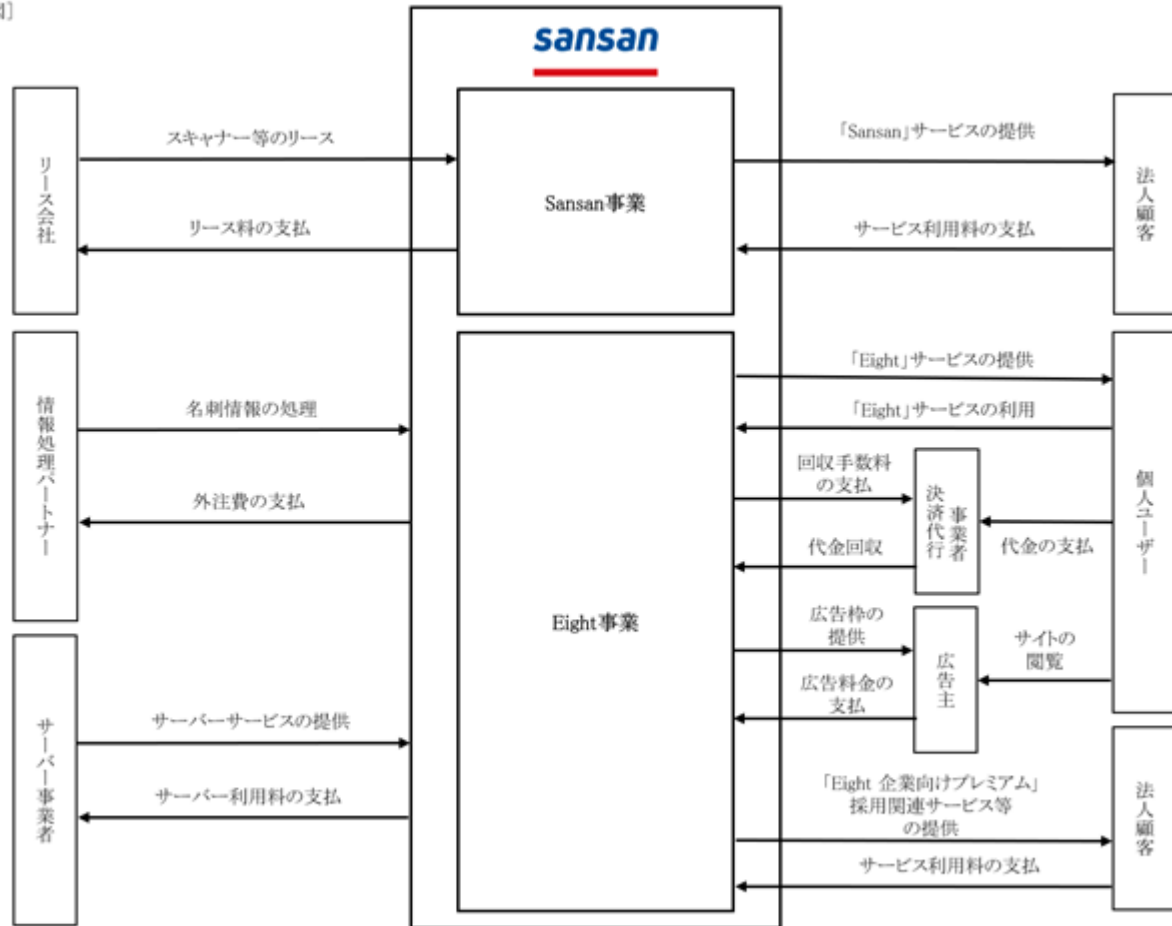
図]

sansan

リース会社

スキャナー等のリース

リース料の支払

Sansan事業

「Sansan」サービスの提供

サービス利用料の支払

法人顧客

情報処理パートナー

名刺情報の処理

外注費の支払

Eight事業

「Eight」サービスの提供

「Eight」サービスの利用

回収手数料の支払

代金回収

決済代行事業者

代金の支払

広告枠の提供

広告料金の支払

広告主

サイトの閲覧

個人ユーザー

サーバー事業者

サーバーサービスの提供

サーバー利用料の支払

「Eight 企業向けプレミアム」採用関連サービス等の提供

サービス利用料の支払

法人顧客